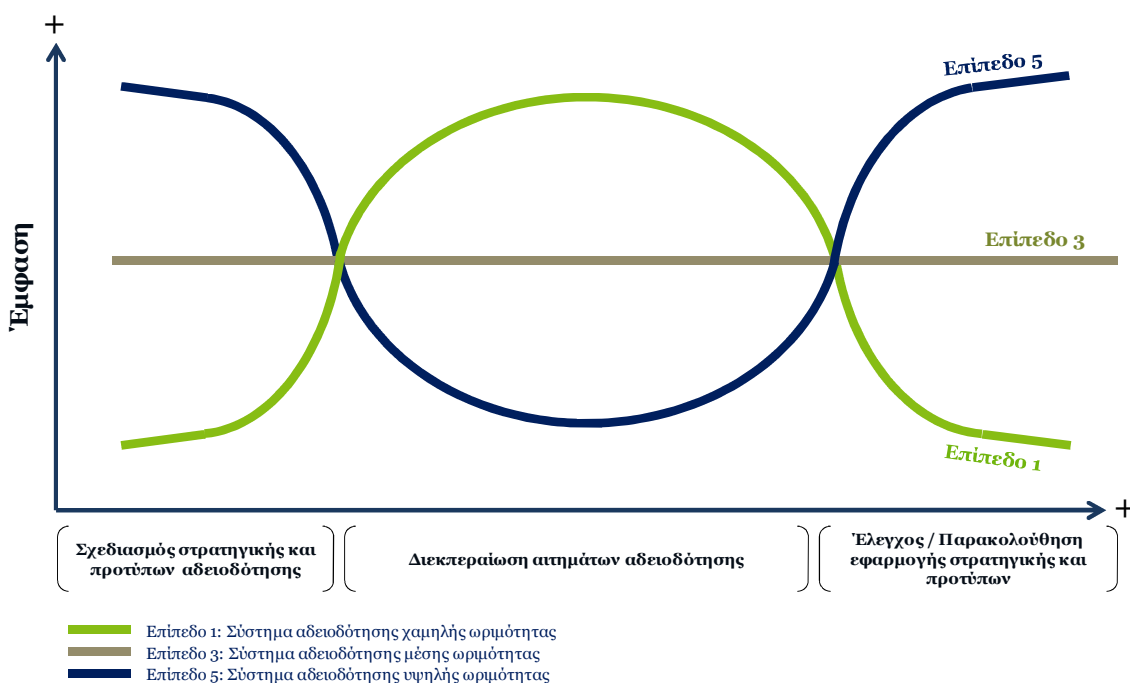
+

Έμφαση

Επίπεδο 5

Επίπεδο 3

Επίπεδο 1

+

Σχεδιασμός στρατηγικής και προτύπων αδειοδότησης

Διεκπεραίωση αιτημάτων αδειοδότησης

Έλεγχος / Παρακολούθηση εφαρμογής στρατηγικής και προτύπων

Επίπεδο 1: Σύστημα αδειοδότησης χαμηλής ωριμότητας
Επίπεδο 3: Σύστημα αδειοδότησης μέσης ωριμότητας
Επίπεδο 5: Σύστημα αδειοδότησης υψηλής ωριμότητας